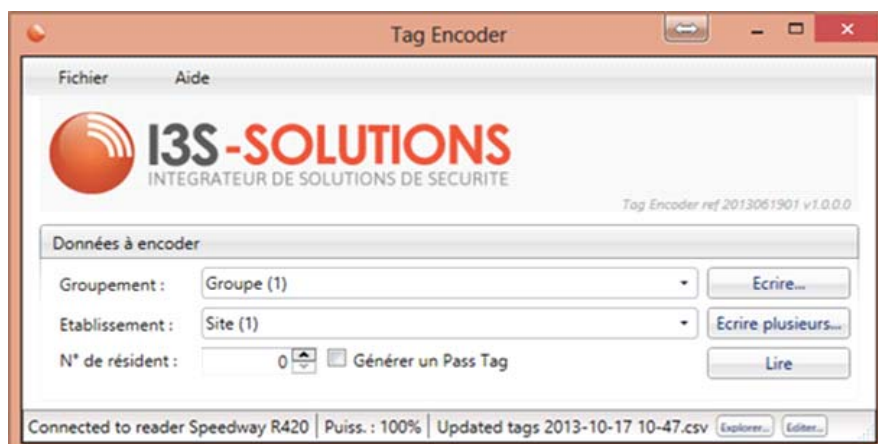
Tag Encoder

Fichier Aide

I3S-SOLUTIONS
INTEGRATEUR DE SOLUTIONS DE SECURITE

Tag Encoder ref 2013061901 v1.0.0.0

Données à encoder

Groupement : Groupe (1) Ecrire...

Etablissement : Site (1) Ecrire plusieurs...

N° de résident : 0 Générer un Pass Tag Lire

Connected to reader Speedway R420 | Puiss. : 100% | Updated tags 2013-10-17 10-47.csv Explorer... Editer...